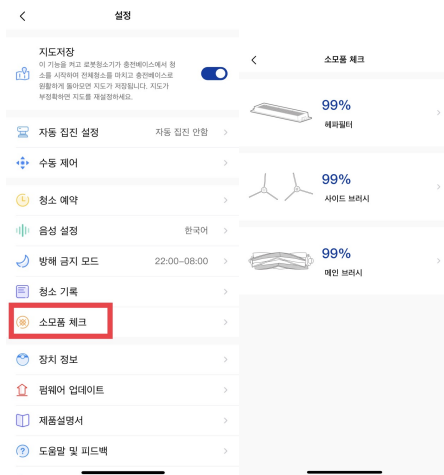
설정

지도저장
이 기능을 켜고 로봇청소기가 충전베이스에서 청소를 시작하며 전체청소를 마치고 충전베이스로 원활하게 돌아오면 지도가 저장됩니다. 지도가 부정확하면 지도를 재설정하세요.

자동 집진 설정 자동 집진 안함

수동 제어

청소 예약

음성 설정 한국어

방해 금지 모드 22:00~08:00

청소 기록

소모품 체크

장치 정보

펌웨어 업데이트

제품설명서

도움말 및 피드백

소모품 체크

99%
헤파필터

99%
사이드 브러시

99%
메인 브러시